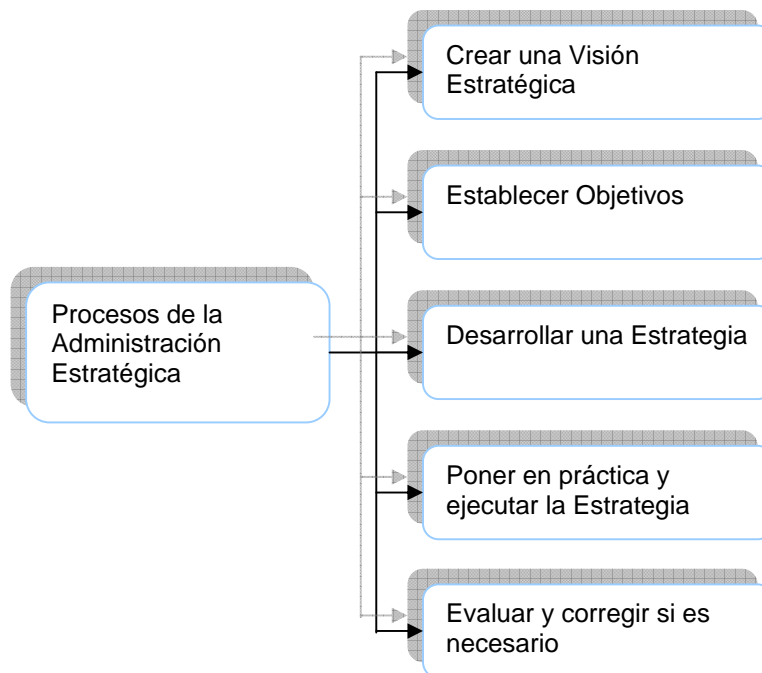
Procesos de la Administración Estratégica

Crear una Visión Estratégica

Establecer Objetivos

Desarrollar una Estrategia

Poner en práctica y ejecutar la Estrategia

Evaluar y corregir si es necesario